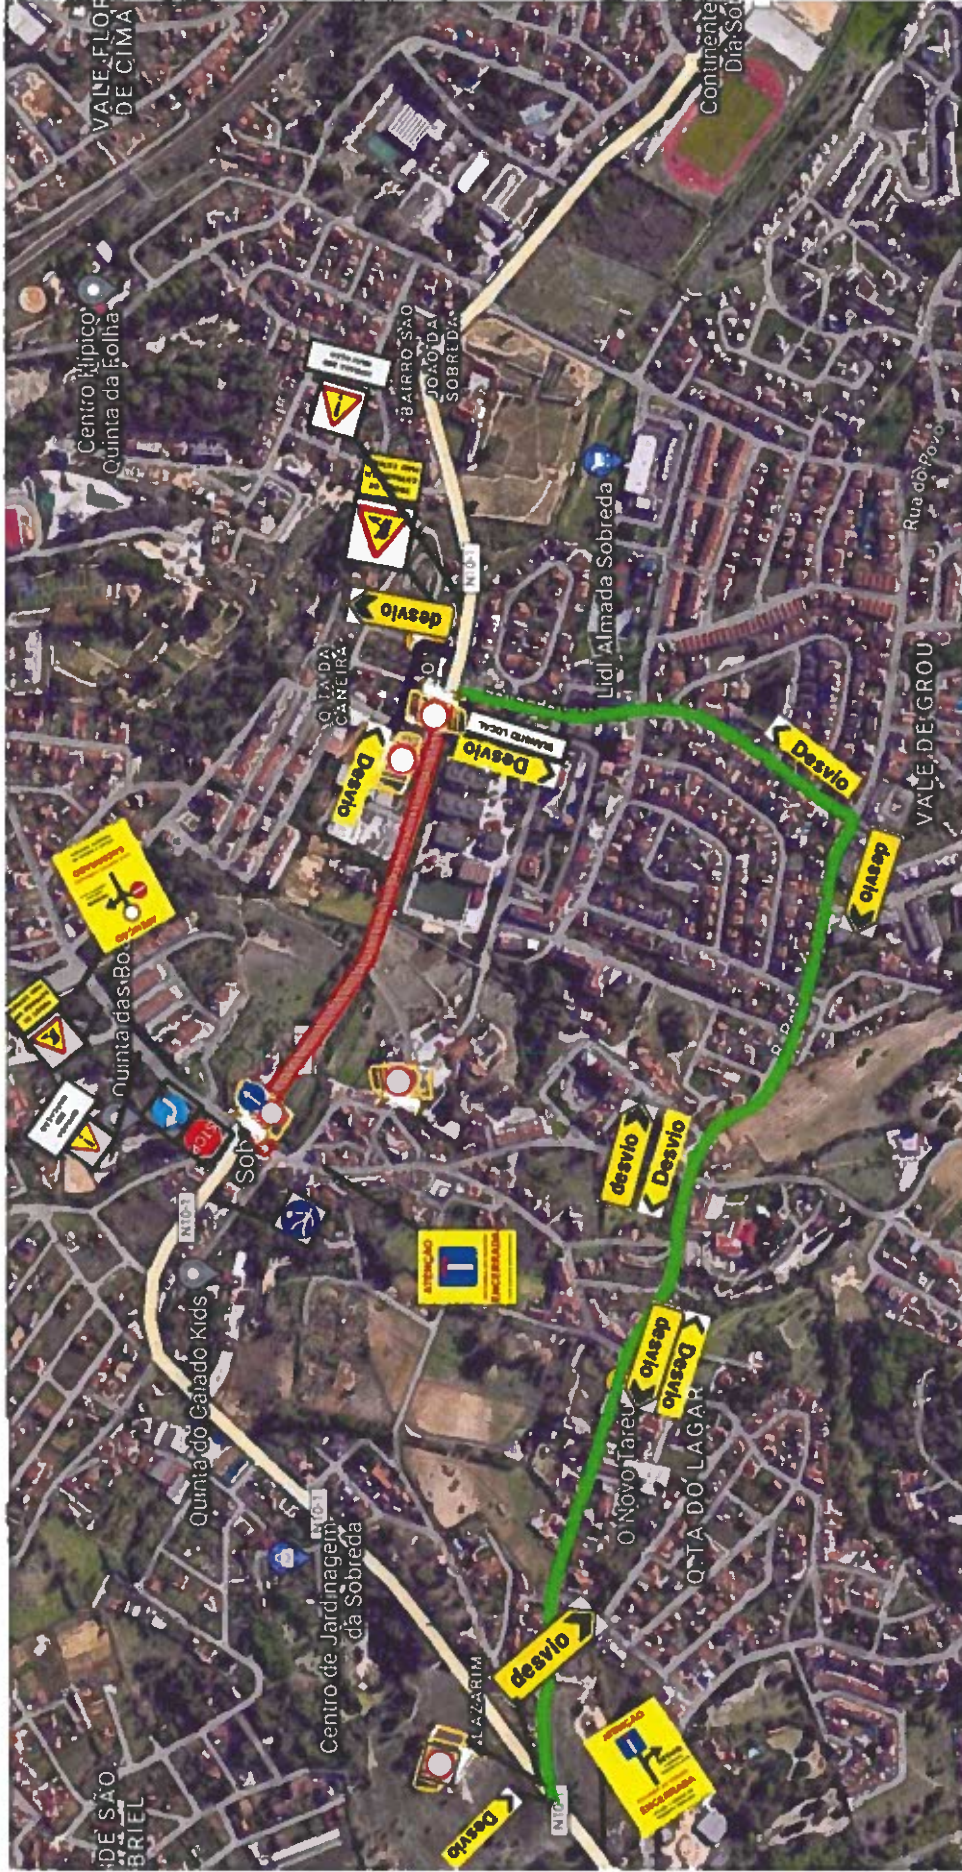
VALE FLOR DE CIMA

Continente Dia Sobreda

Centro Hípico Quinta da Bolha

BAIRRO SÃO JOÃO DA SOBREDA

N10-1

desvio

Lidl Almada Sobreda

Rua do Povo

VALE DE GROU

Q.TA DA CANEIRA

Desvio

desvio

Desvio

desvio

BAIRRO LOCAL

ATENÇÃO

Quinta das Bo

Sob

N10-1

desvio

Desvio

ATENÇÃO

ENCERRADA

Quinta do Galado Kids

desvio

Desvio

O Novo Tarev

Q.TA DO LAGAR

N10-1

Centro de Jardinagem da Sobreda

ALAZARIM

desvio

ATENÇÃO

ENCERRADA

N10-1

Desvio

DE SÃO BRIEL